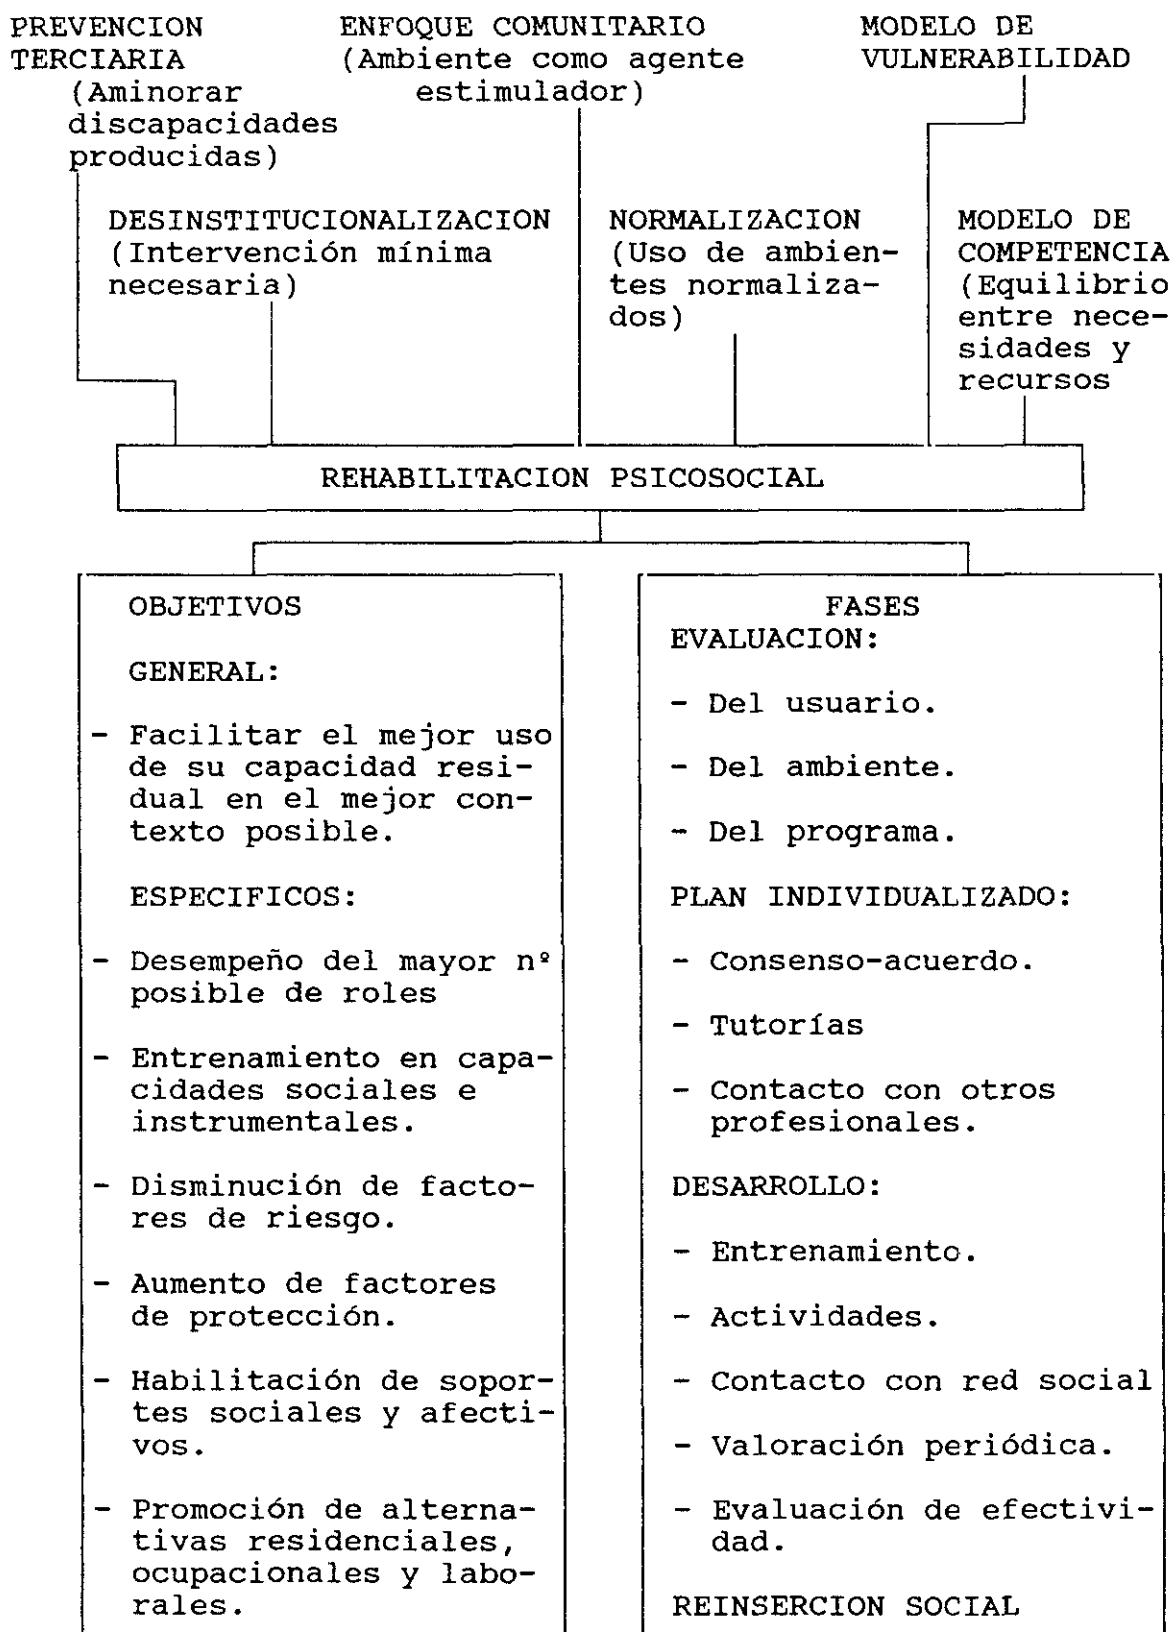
PREVENCION TERCIARIA (Aminorar discapacidades producidas)

ENFOQUE COMUNITARIO (Ambiente como agente estimulador)

MODELO DE VULNERABILIDAD

DESINSTITUCIONALIZACION (Intervención mínima necesaria)

NORMALIZACION (Uso de ambientes normalizados)

MODELO DE COMPETENCIA (Equilibrio entre necesidades y recursos

REHABILITACION PSICOSOCIAL

OBJETIVOS

GENERAL:

- Facilitar el mejor uso de su capacidad residual en el mejor contexto posible.

ESPECIFICOS:

- Desempeño del mayor nº posible de roles

- Entrenamiento en capacidades sociales e instrumentales.

- Disminución de factores de riesgo.

- Aumento de factores de protección.

- Habilitación de soportes sociales y afectivos.

- Promoción de alternativas residenciales, ocupacionales y laborales.

FASES

EVALUACION:

- Del usuario.

- Del ambiente.

- Del programa.

PLAN INDIVIDUALIZADO:

- Consenso-acuerdo.

- Tutorías

- Contacto con otros profesionales.

DESARROLLO:

- Entrenamiento.

- Actividades.

- Contacto con red social

- Valoración periódica.

- Evaluación de efectividad.

REINSERCION SOCIAL